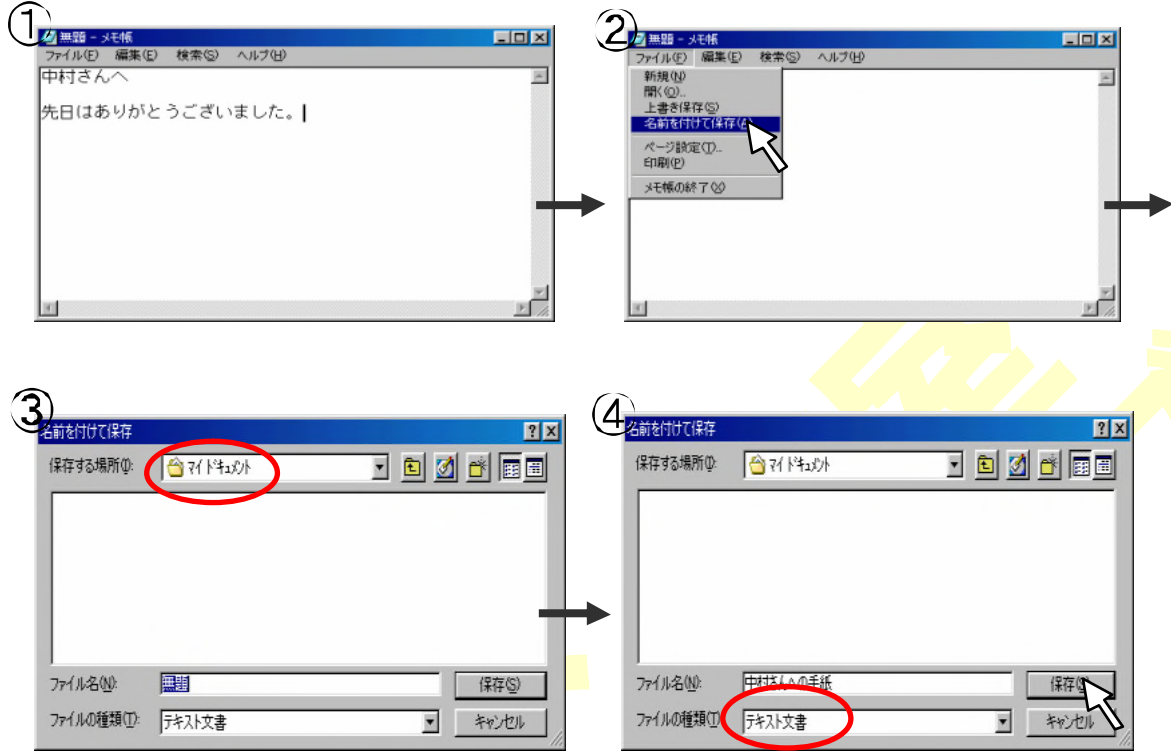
①
無題 - メモ帳
ファイル(F) 編集(E) 検索(S) ヘルプ(H)
中村さんへ

先日はありがとうございました。

②
無題 - メモ帳
ファイル(F) 編集(E) 検索(S) ヘルプ(H)
新規(N)
開く(O)...
上書き保存(S)
名前を付けて保存(A)...
ページ設定(T)...
印刷(P)
メモ帳の終了(X)

③
名前を付けて保存
保存する場所(I): マイドキュメント
ファイル名(N): 無題
保存(S)
ファイルの種類(T): テキスト文書
キャンセル

④
名前を付けて保存
保存する場所(I): マイドキュメント
ファイル名(N): 中村さんへの手紙
保存(S)
ファイルの種類(T): テキスト文書
キャンセル